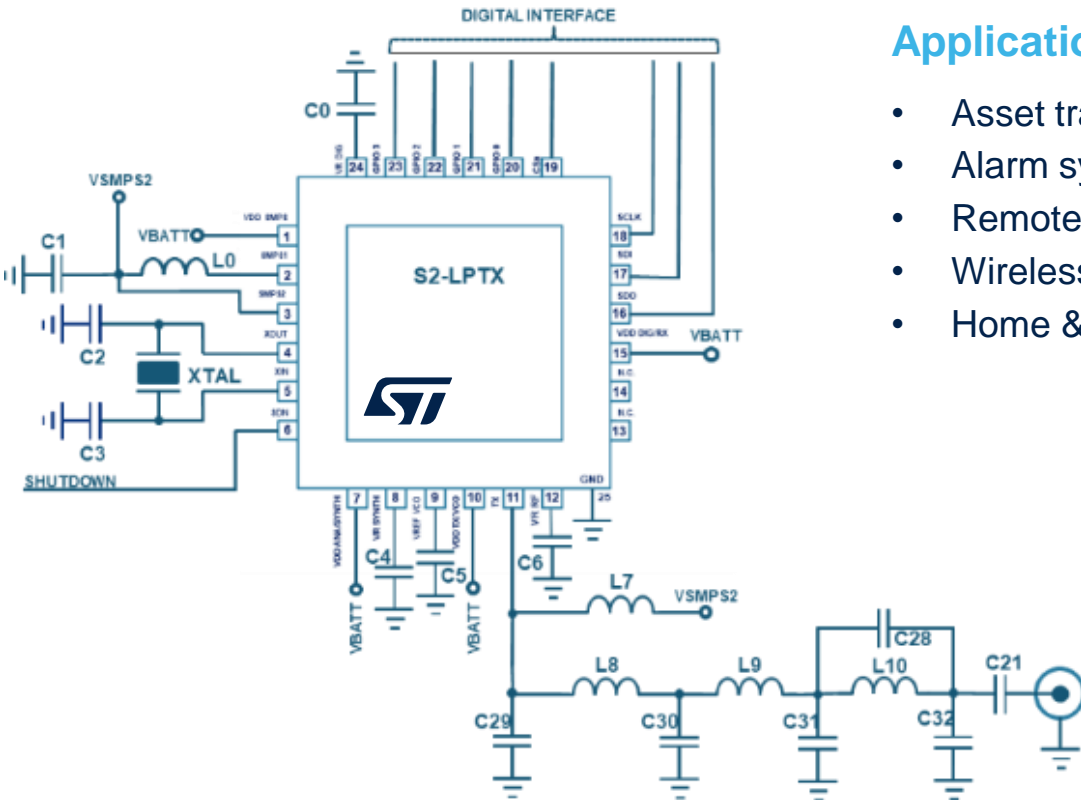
DIGITAL INTERFACE

C0

VR_DIG 24
GPIO 3 23
GPIO 2 22
GPIO 1 21
GPIO 0 20
CSN 19

VSMPS2
VBATT
C1
L0
C2
XTAL
C3
SHUTDOWN

VDD SMPS 1
SMPS1 2
SMPS2 3
XOUT 4
XIN 5
SDN 6

S2-LPTX

SCLK 18
SDI 17
SDO 16
VDD DIG/RX 15
N.C. 14
N.C. 13
VBATT
GND 25

VDD ANA/SYNTH 7
VR SYNTH 8
VREF VCO 9
VDD TX/VCO 10
TX 11
VR RF 12

C4
C5
C6
VBATT
VBATT
L7
VSMPS2
L8
L9
L10
C28
C21
C29
C30
C31
C32

Applicatio

• Asset tra
• Alarm sy
• Remote
• Wireless
• Home &